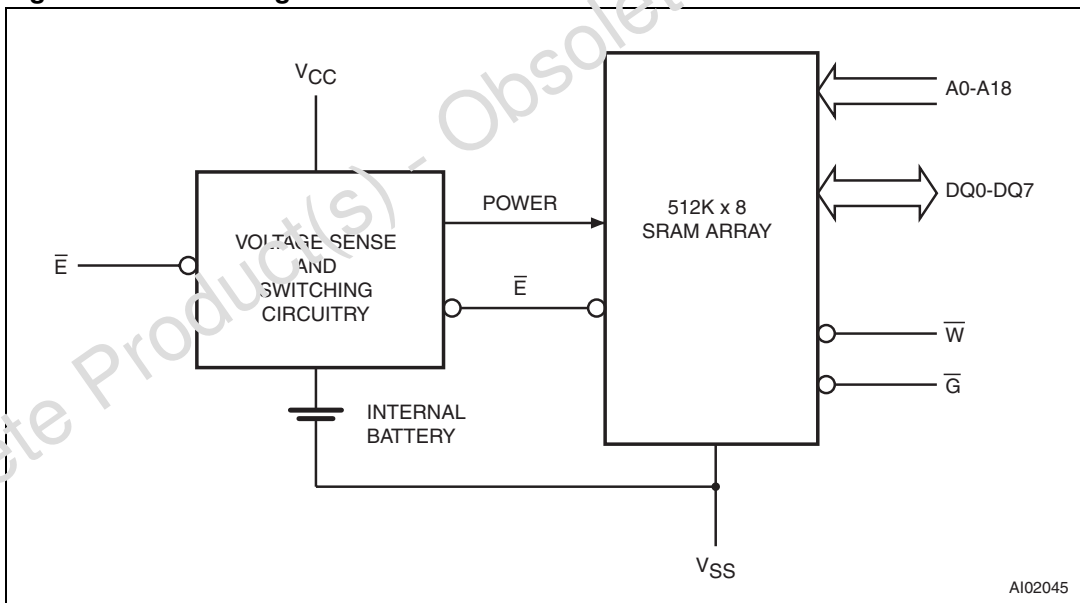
$V_{CC}$

A0-A18

POWER

512K x 8
SRAM ARRAY

DQ0-DQ7

VOLTAGE SENSE
AND
SWITCHING
CIRCUITRY

$\overline{E}$

$\overline{E}$

$\overline{W}$

$\overline{G}$

INTERNAL
BATTERY

$V_{SS}$

AI02045

Obsolete Product(s) - Obsolete